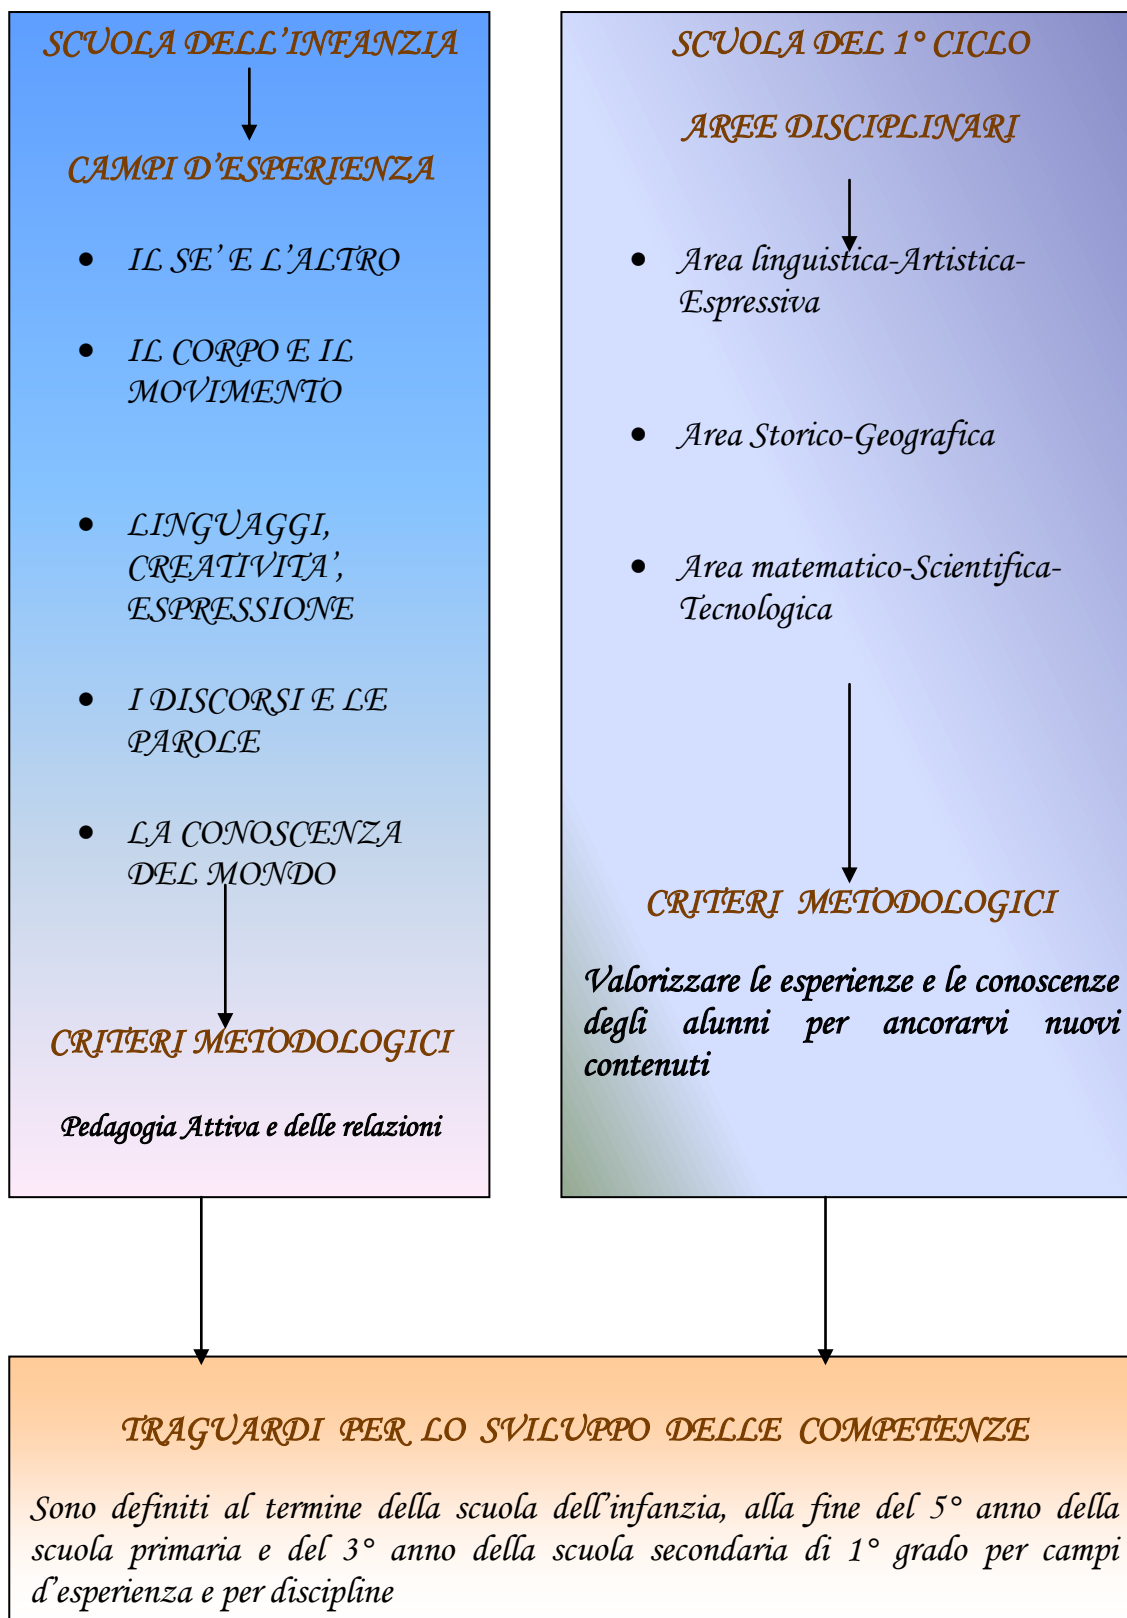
SCUOLA DELL'INFANZIA

CAMPI D'ESPERIENZA

- IL SE' E L'ALTRO
- IL CORPO E IL MOVIMENTO
- LINGUAGGI, CREATIVITA', ESPRESSIONE
- I DISCORSI E LE PAROLE
- LA CONOSCENZA DEL MONDO

CRITERI METODOLOGICI

Pedagogia Attiva e delle relazioni

SCUOLA DEL 1° CICLO

AREE DISCIPLINARI

- Area linguistica-Artistica-Espressiva
- Area Storico-Geografica
- Area matematico-Scientifica-Tecnologica

CRITERI METODOLOGICI

Valorizzare le esperienze e le conoscenze degli alunni per ancorarvi nuovi contenuti

TRAGUARDI PER LO SVILUPPO DELLE COMPETENZE

Sono definiti al termine della scuola dell'infanzia, alla fine del 5° anno della scuola primaria e del 3° anno della scuola secondaria di 1° grado per campi d'esperienza e per discipline